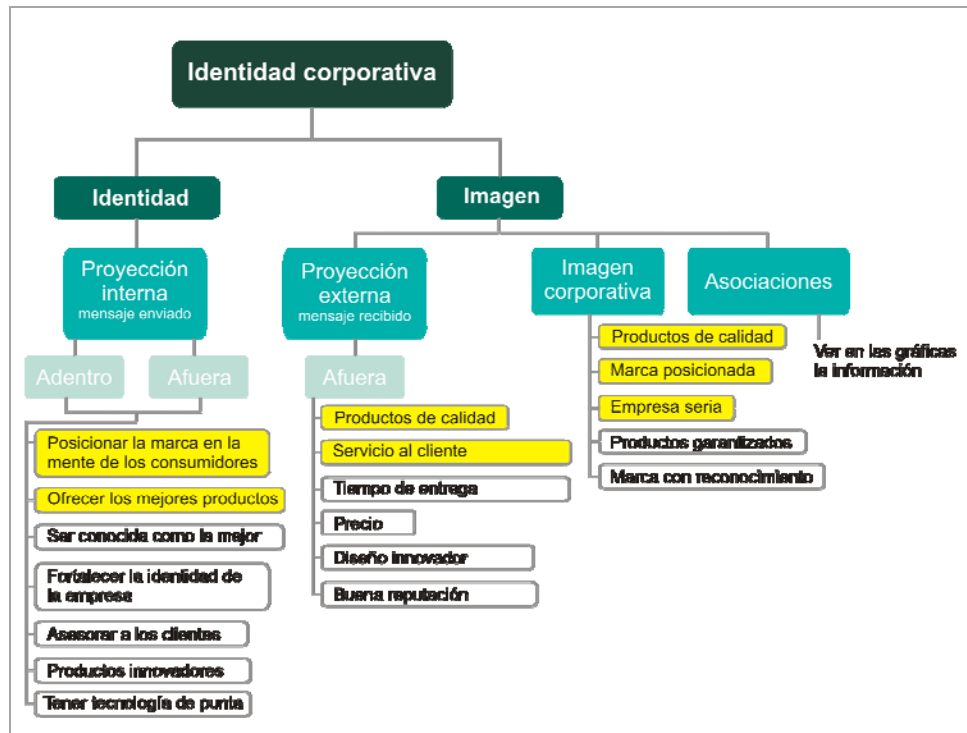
Identidad corporativa

Identidad

Proyección interna
mensaje enviado

Adentro

Afuera

Posicionar la marca en la mente de los consumidores

Ofrecer los mejores productos

Ser conocida como la mejor

Fortalecer la identidad de la empresa

Asesorar a los clientes

Productos innovadores

Tener tecnología de punta

Imagen

Proyección externa
mensaje recibido

Afuera

Productos de calidad

Servicio al cliente

Tiempo de entrega

Precio

Diseño innovador

Buena reputación

Imagen corporativa

Productos de calidad

Marca posicionada

Empresa seria

Productos garantizados

Marca con reconocimiento

Asociaciones

Ver en las gráficas la información